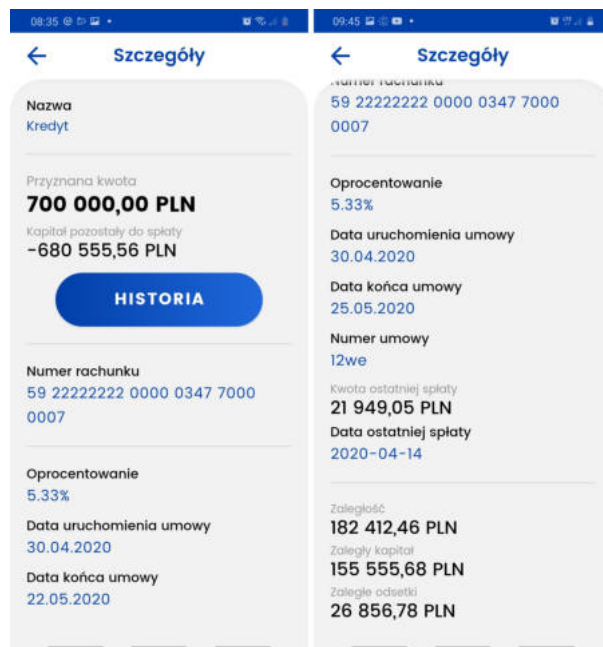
08:35

Szczegóły

Nazwa
Kredyt

Przyznana kwota
700 000,00 PLN
Kapitał pozostały do spłaty
-680 555,56 PLN

HISTORIA

Numer rachunku
59 22222222 0000 0347 7000 0007

Oprocentowanie
5.33%

Data uruchomienia umowy
30.04.2020

Data końca umowy
22.05.2020

09:45

Szczegóły

Numer rachunku
59 22222222 0000 0347 7000 0007

Oprocentowanie
5.33%

Data uruchomienia umowy
30.04.2020

Data końca umowy
25.05.2020

Numer umowy
12we

Kwota ostatniej spłaty
21 949,05 PLN
Data ostatniej spłaty
2020-04-14

Zaległość
182 412,46 PLN
Zaległy kapitał
155 555,68 PLN
Zaległe odsetki
26 856,78 PLN